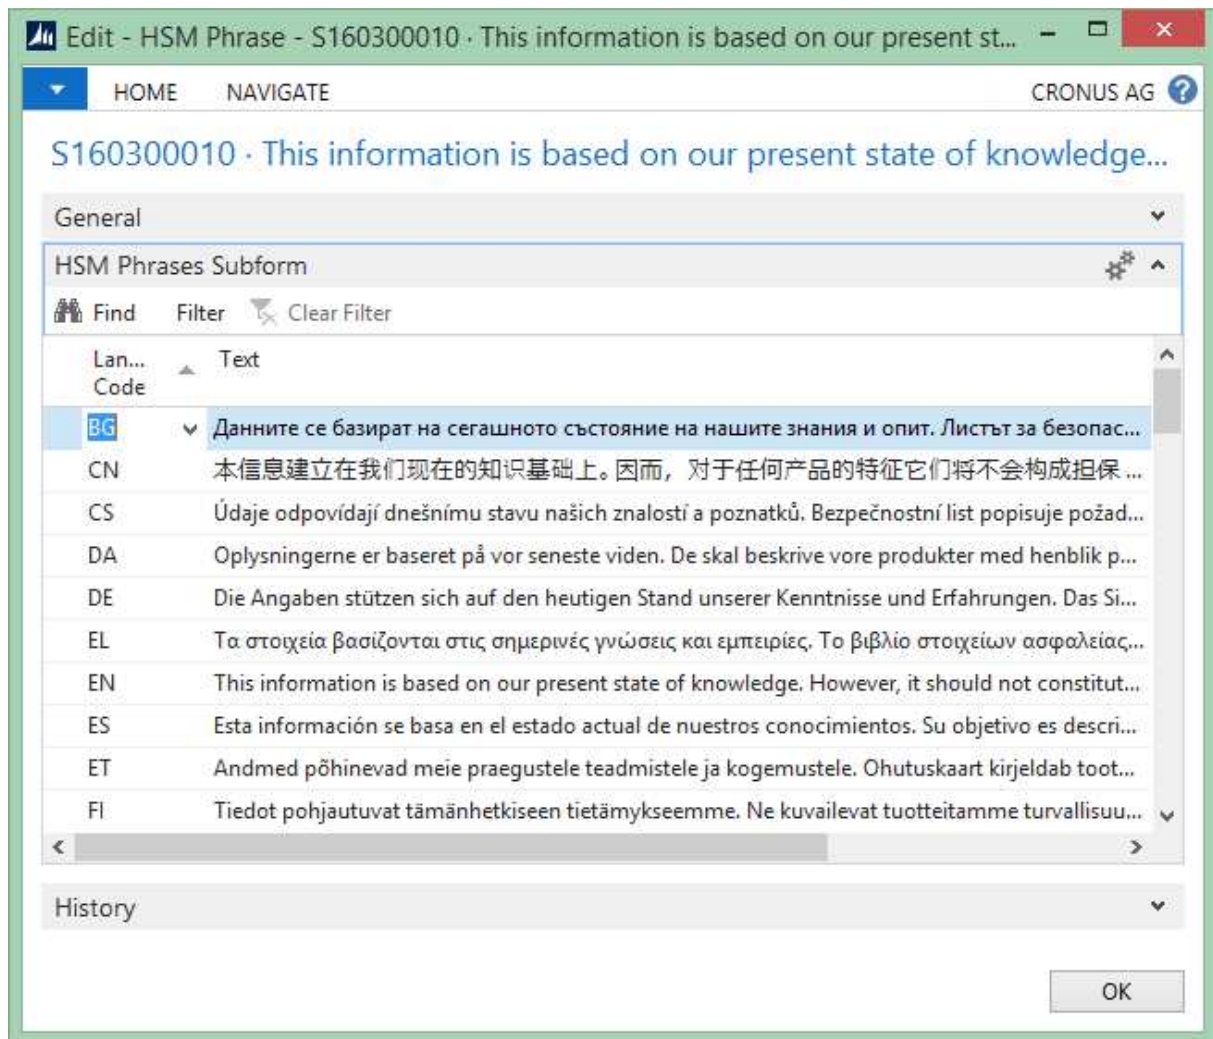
Edit - HSM Phrase - S160300010 · This information is based on our present st...

HOME NAVIGATE CRONUS AG

S160300010 · This information is based on our present state of knowledge...

General

HSM Phrases Subform

Find Filter Clear Filter

| Lan... Code | Text |
|---|---|
| BG | Данните се базират на сегашното състояние на нашите знания и опит. Листът за безопас... |
| CN | 本信息建立在我们现在的知识基础上。因而，对于任何产品的特征它们将不会构成担保 ... |
| CS | Údaje odpovídají dnešnímu stavu našich znalostí a poznatků. Bezpečnostní list popisuje požad... |
| DA | Oplysningerne er baseret på vor seneste viden. De skal beskrive vore produkter med henblik p... |
| DE | Die Angaben stützen sich auf den heutigen Stand unserer Kenntnisse und Erfahrungen. Das Si... |
| EL | Τα στοιχεία βασίζονται στις σημερινές γνώσεις και εμπειρίες. Το βιβλίο στοιχείων ασφαλείας... |
| EN | This information is based on our present state of knowledge. However, it should not constitut... |
| ES | Esta información se basa en el estado actual de nuestros conocimientos. Su objetivo es descri... |
| ET | Andmed põhinevad meie praegustele teadmistele ja kogemustele. Ohutuskaart kirjeldab toot... |
| FI | Tiedot pohjautuvat tämänhetkiseen tietämykseemme. Ne kuvailevat tuotteitamme turvallisuu... |

History

OK